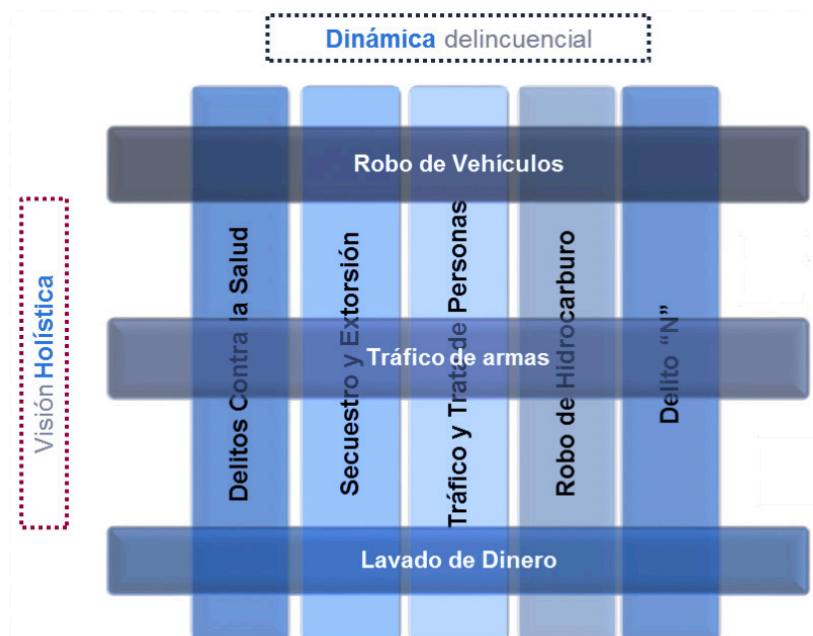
Dinámica delincuencial

Visión Holística

Robo de Vehículos

Tráfico de armas

Lavado de Dinero

Delitos Contra la Salud

Secuestro y Extorsión

Tráfico y Trata de Personas

Robo de Hidrocarburo

Delito "N"